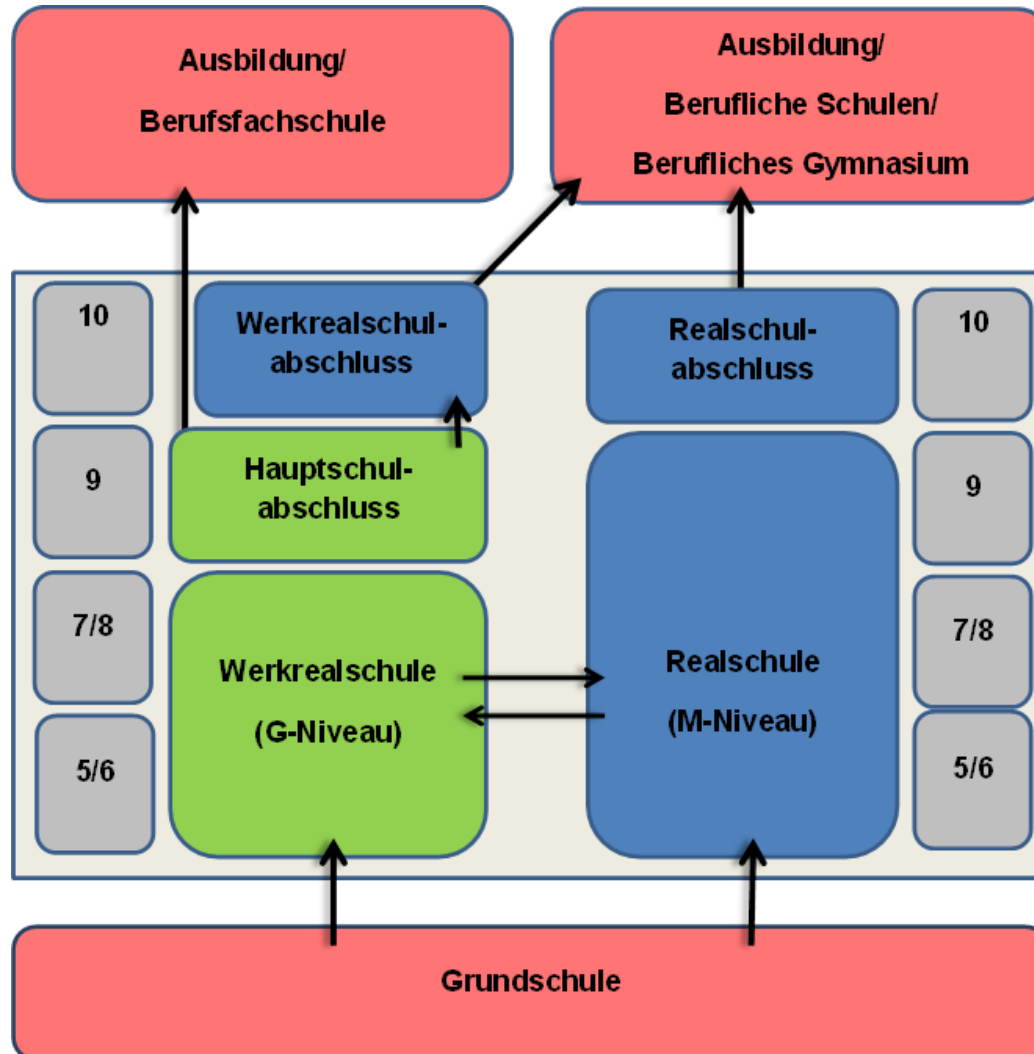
Ausbildung/
Berufsfachschule

Ausbildung/
Berufliche Schulen/
Berufliches Gymnasium

10

Werkrealschulabschluss

Realschulabschluss

10

9

Hauptschulabschluss

9

7/8

Werkrealschule
(G-Niveau)

Realschule
(M-Niveau)

7/8

5/6

5/6

Grundschule